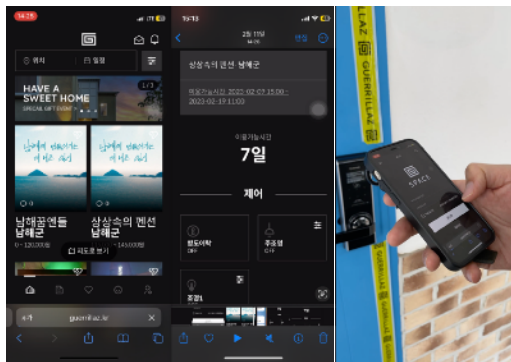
14:29

위치

일정

HAVE A SWEET HOME

SPECIAL GIFT EVENT

1/3

남해꿈엔들 남해군

0 ~ 120,000원

상상속의 펜션 남해군

0 ~ 140,000원

리스트로 보기

guerrillaz.kr

2월 11일

편집

상상속의 펜션 남해군

이용가능시간 2023-02-07 15:00 ~ 2023-02-19 11:00

이용가능시간

7일

제어

GUERRILLAZ

GUERRILLAZ

SPACE